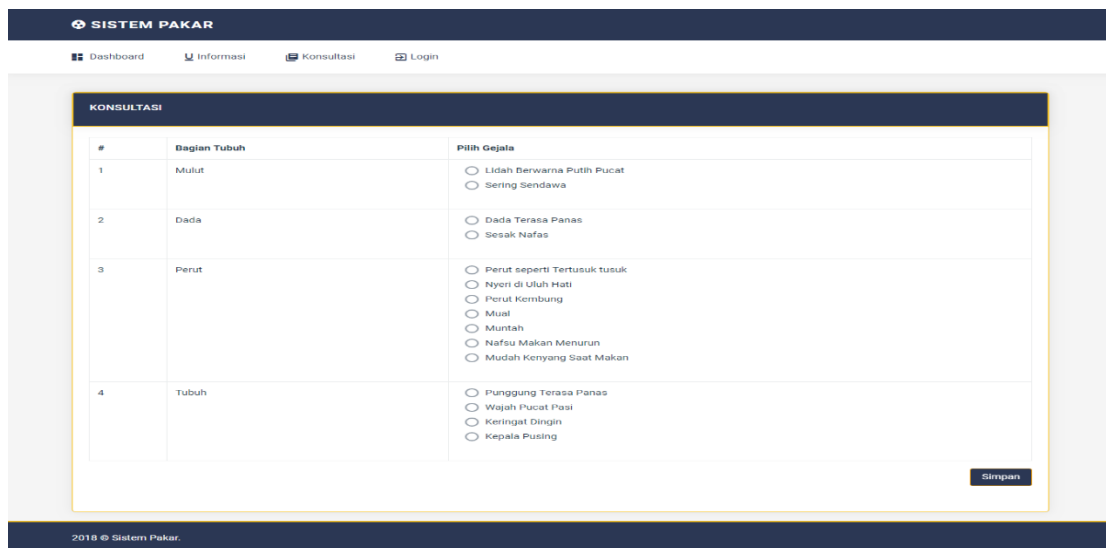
SISTEM PAKAR

Dashboard Informasi Konsultasi Login

KONSULTASI

| # | Bagian Tubuh | Pilih Gejala |
|---|---|---|
| 1 | Mulut | Lidah Berwarna Putih Pucat<br>Sering Sendawa |
| 2 | Dada | Dada Terasa Panas<br>Sesak Nafas |
| 3 | Perut | Perut seperti Tertusuk tusuk<br>Nyeri di Uluh Hati<br>Perut Kembung<br>Mual<br>Muntah<br>Nafsu Makan Menurun<br>Mudah Kenyang Saat Makan |
| 4 | Tubuh | Punggung Terasa Panas<br>Wajah Pucat Pasi<br>Keringat Dingin<br>Kepala Pusing |

Simpan

2018 © Sistem Pakar.